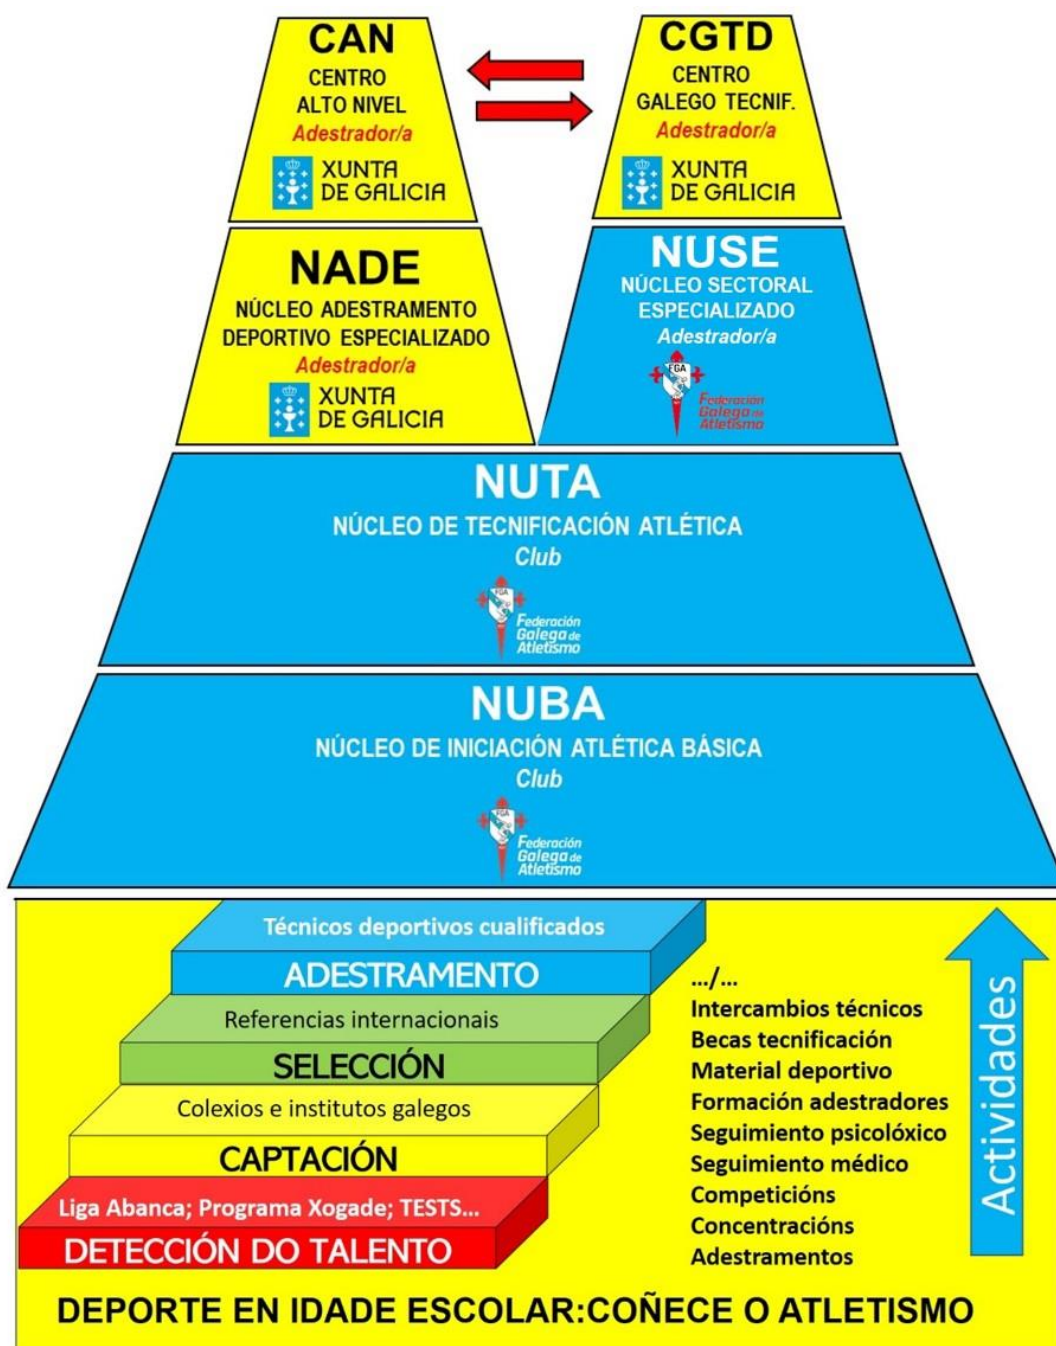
CAN
CENTRO
ALTO NIVEL
Adestrador/a
XUNTA DE GALICIA

CGTD
CENTRO
GALEGO TECNIF.
Adestrador/a
XUNTA DE GALICIA

NADE
NÚCLEO ADESTRAMENTO DEPORTIVO ESPECIALIZADO
Adestrador/a
XUNTA DE GALICIA

NUSE
NÚCLEO SECTORAL ESPECIALIZADO
Adestrador/a
FGA
Federación Galega de Atletismo

NUTA
NÚCLEO DE TECNIFICACIÓN ATLÉTICA
Club
FGA
Federación Galega de Atletismo

NUBA
NÚCLEO DE INICIACIÓN ATLÉTICA BÁSICA
Club
FGA
Federación Galega de Atletismo

Técnicos deportivos cualificados
ADESTRAMENTO
Referencias internacionais
SELECCIÓN
Colexios e institutos galegos
CAPTACIÓN
Liga Abanca; Programa Xogade; TESTS...
DETECCIÓN DO TALENTO

.../...
Intercambios técnicos
Becas tecnificación
Material deportivo
Formación adestradores
Seguimiento psicolóxico
Seguimiento médico
Competicións
Concentracións
Adestramentos

Actividades

DEPORTE EN IDADE ESCOLAR:COÑECE O ATLETISMO